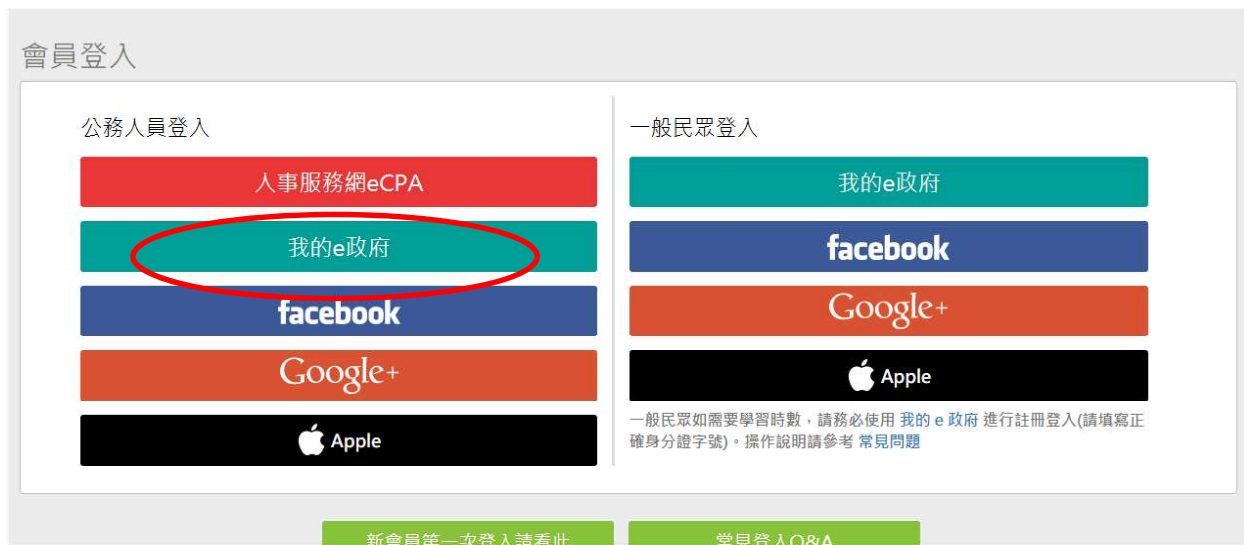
會員登入

公務人員登入

人事服務網eCPA

我的e政府

facebook

Google+

Apple

一般民眾登入

我的e政府

facebook

Google+

Apple

一般民眾如需要學習時數，請務必使用 我的 e 政府 進行註冊登入(請填寫正確身分證字號)。操作說明請參考 常見問題

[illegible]

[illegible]